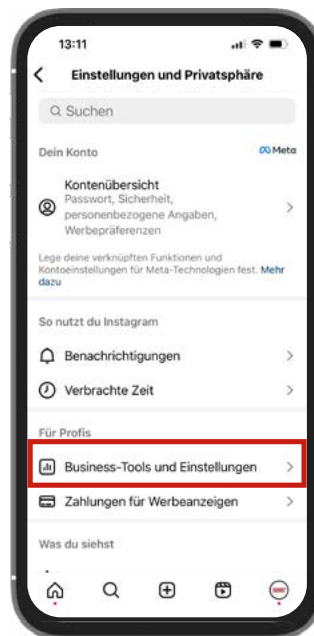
13:11

Einstellungen und Privatsphäre

Suchen

Dein Konto

Meta

Kontenübersicht
Passwort, Sicherheit, personenbezogene Angaben, Werbepräferenzen

Lege deine verknüpften Funktionen und Kontoeinstellungen für Meta-Technologien fest. Mehr dazu

So nutzt du Instagram

Benachrichtigungen

Verbrachte Zeit

Für Profis

Business-Tools und Einstellungen

Zahlungen für Werbeanzeigen

Was du siehst